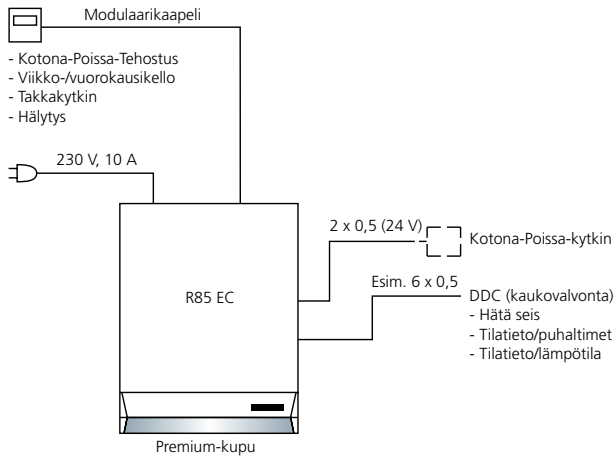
Modulaarikaapeli

- Kotona-Poissa-Tehostus
- Viikko-/vuorokausikello
- Takkakytkin
- Hälytys

230 V, 10 A

R85 EC

2 x 0,5 (24 V)

Kotona-Poissa-kytkin

Esim. 6 x 0,5

DDC (kaukovalvonta)
- Hätä seis
- Tilatieto/puhaltimet
- Tilatieto/lämpötila

Premium-kupu